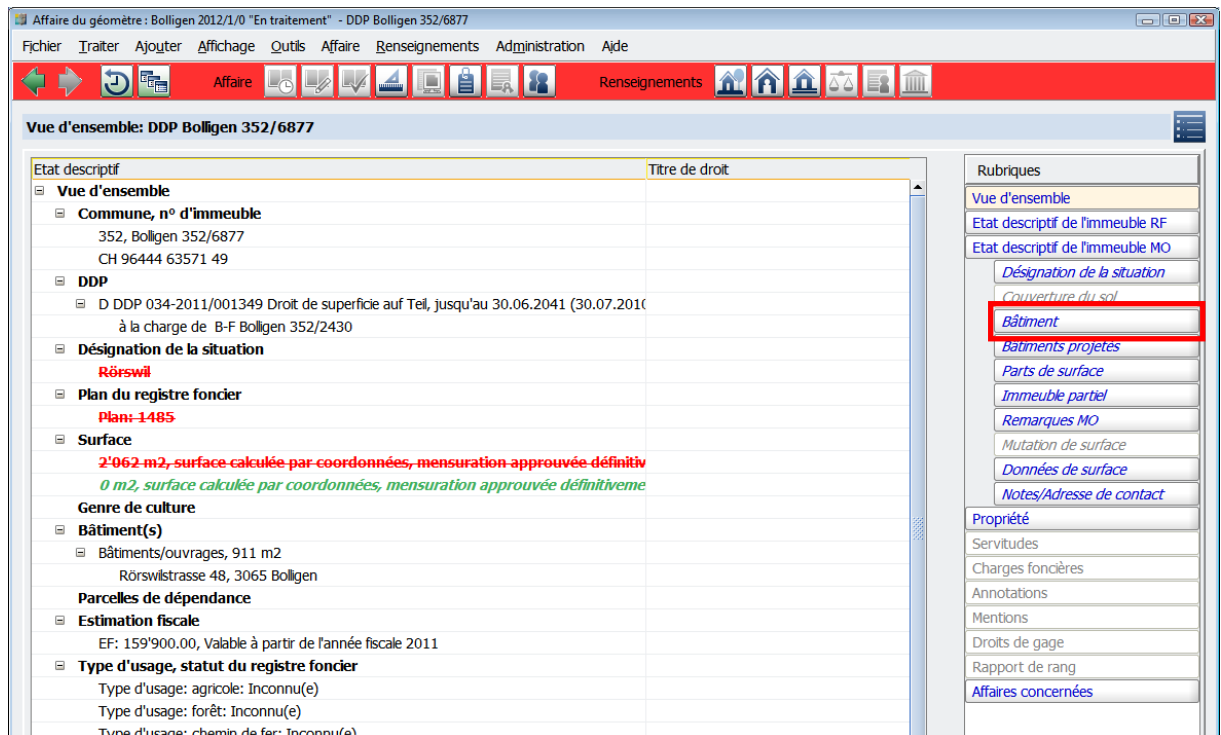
Affaire du géomètre : Bolligen 2012/1/0 "En traitement" - DDP Bolligen 352/6877

Fichier Traiter Ajouter Affichage Outils Affaire Renseignements Administration Aide

Affaire

Renseignements

Vue d'ensemble: DDP Bolligen 352/6877

| Etat descriptif | Titre de droit |
|---|---|
| Vue d'ensemble | |
| Commune, nº d'immeuble | |
| 352, Bolligen 352/6877 | |
| CH 96444 63571 49 | |
| DDP | |
| D DDP 034-2011/001349 Droit de superficie auf Teil, jusqu'au 30.06.2041 (30.07.201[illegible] | |
| à la charge de B-F Bolligen 352/2430 | |
| Désignation de la situation | |
| Rörswil | |
| Plan du registre foncier | |
| Plan: 1485 | |
| Surface | |
| 2'062 m2, surface calculée par coordonnées, mensuration approuvée définitiv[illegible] | |
| 0 m2, surface calculée par coordonnées, mensuration approuvée définitiveme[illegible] | |
| Genre de culture | |
| Bâtiment(s) | |
| Bâtiments/ouvrages, 911 m2 | |
| Rörswilstrasse 48, 3065 Bolligen | |
| Parcelles de dépendance | |
| Estimation fiscale | |
| EF: 159'900.00, Valable à partir de l'année fiscale 2011 | |
| Type d'usage, statut du registre foncier | |
| Type d'usage: agricole: Inconnu(e) | |
| Type d'usage: forêt: Inconnu(e) | |
| Type d'usage: chemin de fer: Inconnu(e) | |

Rubriques
Vue d'ensemble
Etat descriptif de l'immeuble RF
Etat descriptif de l'immeuble MO
Désignation de la situation
Couverture du sol
Bâtiment
Bâtiments projetés
Parts de surface
Immeuble partiel
Remarques MO
Mutation de surface
Données de surface
Notes/Adresse de contact
Propriété
Servitudes
Charges foncières
Annotations
Mentions
Droits de gage
Rapport de rang
Affaires concernées